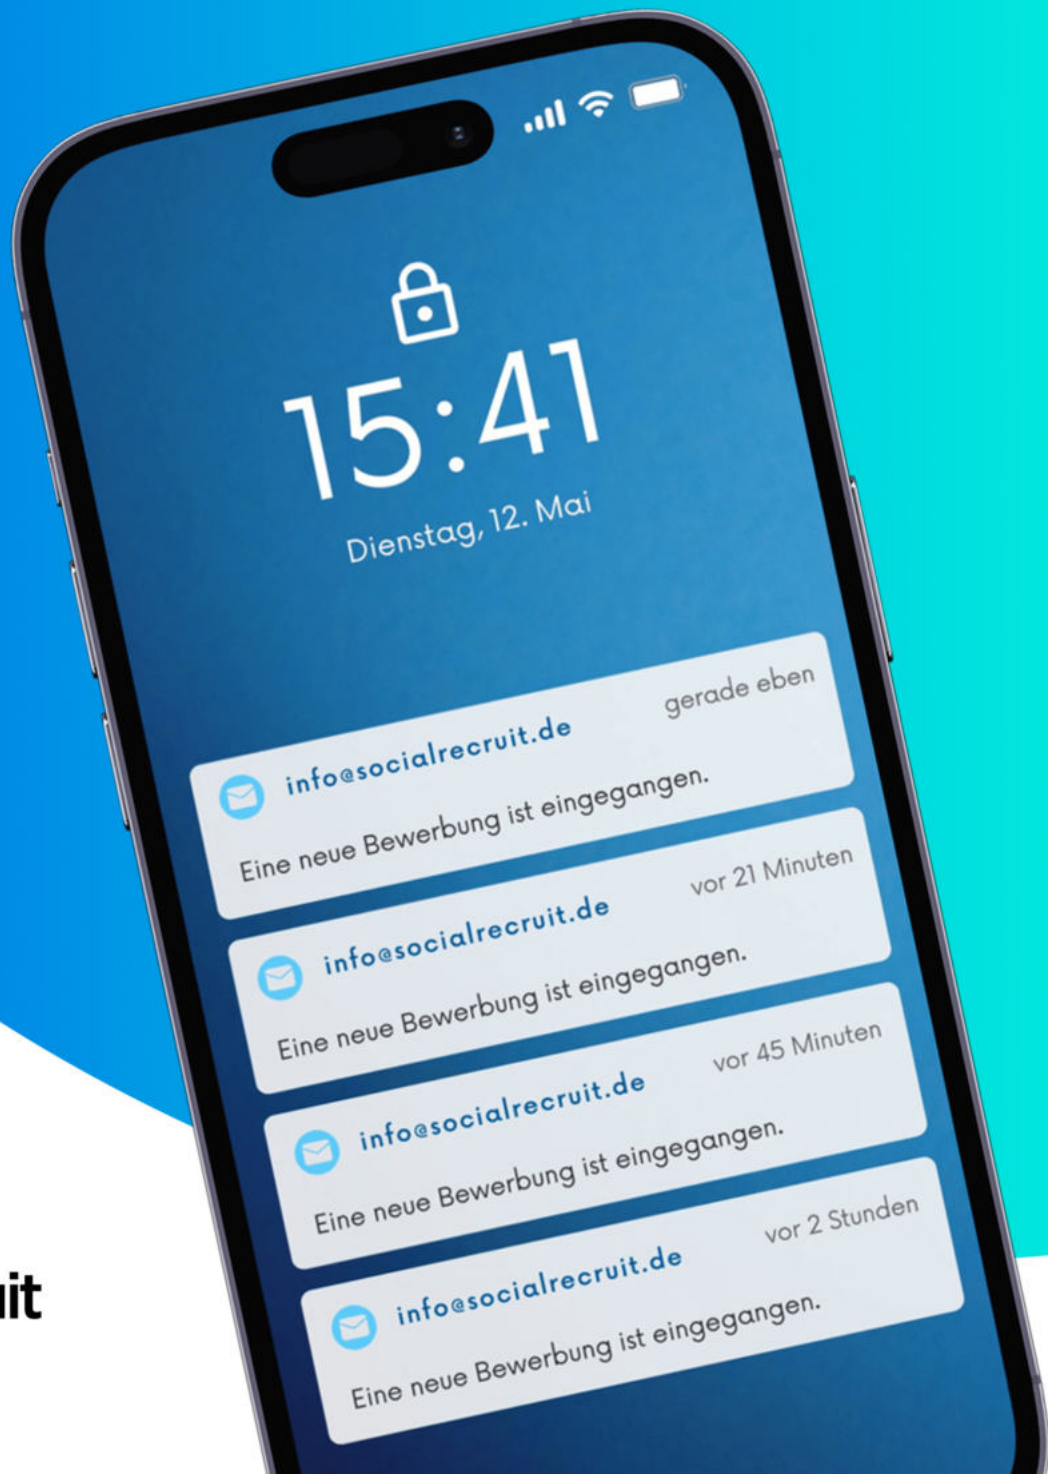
15:41
Dienstag, 12. Mai

info@socialrecruit.de
gerade eben
Eine neue Bewerbung ist eingegangen.

info@socialrecruit.de
vor 21 Minuten
Eine neue Bewerbung ist eingegangen.

info@socialrecruit.de
vor 45 Minuten
Eine neue Bewerbung ist eingegangen.

info@socialrecruit.de
vor 2 Stunden
Eine neue Bewerbung ist eingegangen.

it